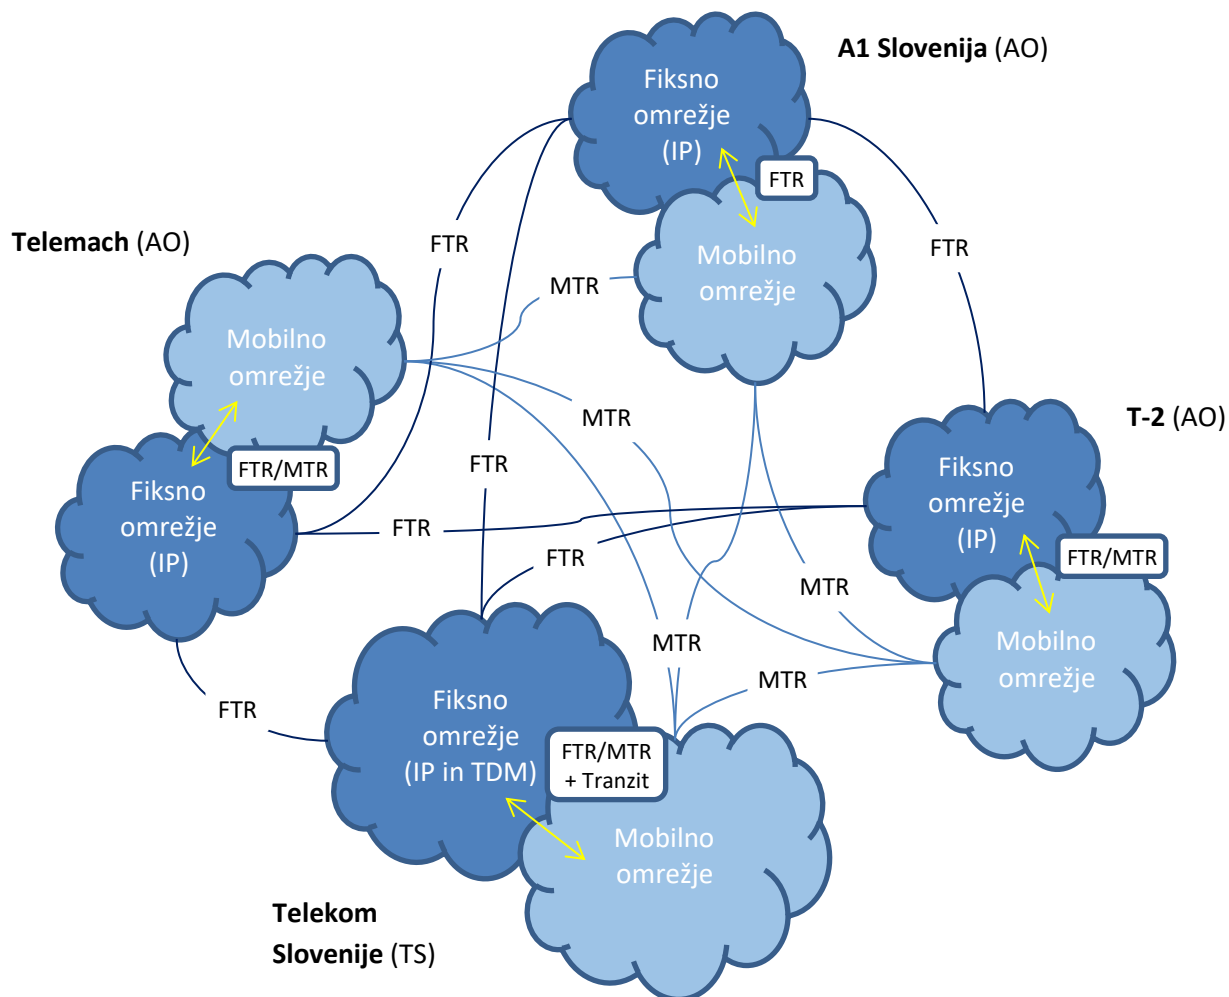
**A1 Slovenija** (AO)

Fiksno omrežje (IP)

FTR

Mobilno omrežje

**Telemach** (AO)

Mobilno omrežje

FTR/MTR

Fiksno omrežje (IP)

**T-2** (AO)

Fiksno omrežje (IP)

FTR/MTR

Mobilno omrežje

Fiksno omrežje (IP in TDM)

FTR/MTR + Tranzit

Mobilno omrežje

**Telekom Slovenije** (TS)

FTR

FTR

MTR

MTR

FTR

FTR

FTR

MTR

MTR

MTR

FTR